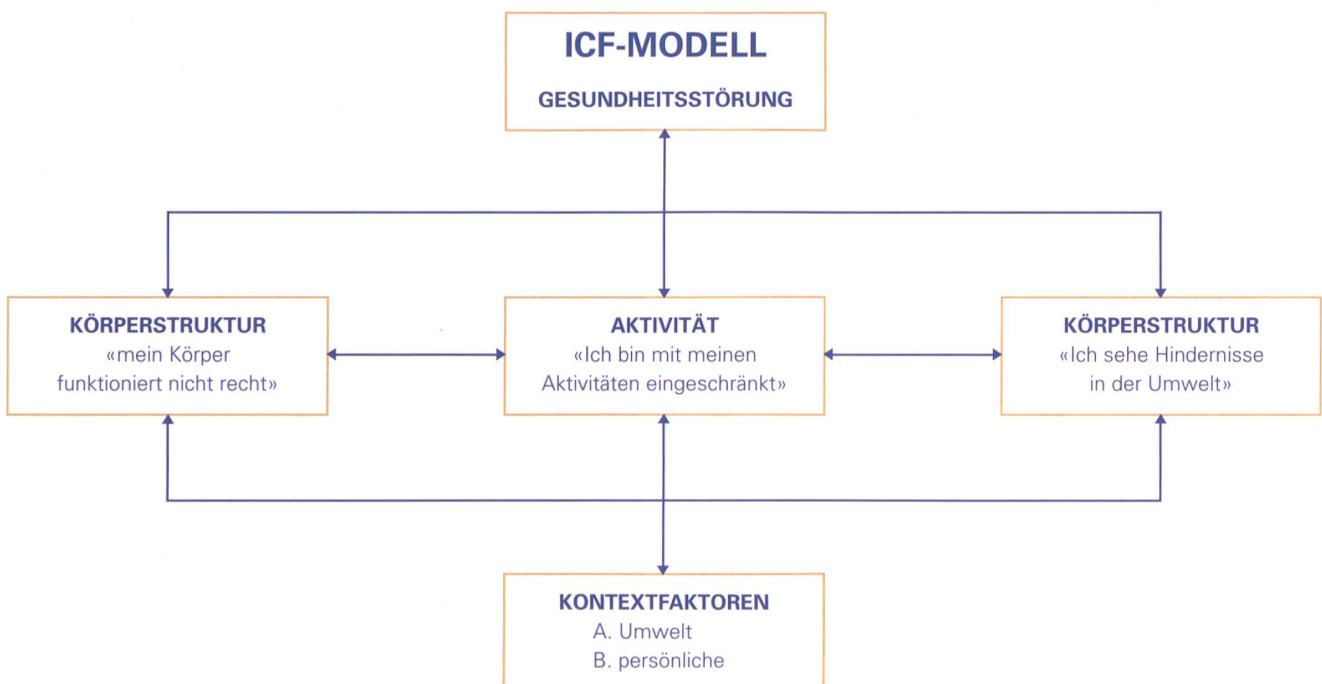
ICF-MODELL
GESUNDHEITSSTÖRUNG

KÖRPERSTRUKTUR
«mein Körper funktioniert nicht recht»

AKTIVITÄT
«Ich bin mit meinen Aktivitäten eingeschränkt»

KÖRPERSTRUKTUR
«Ich sehe Hindernisse in der Umwelt»

KONTEXTFAKTOREN
A. Umwelt
B. persönliche